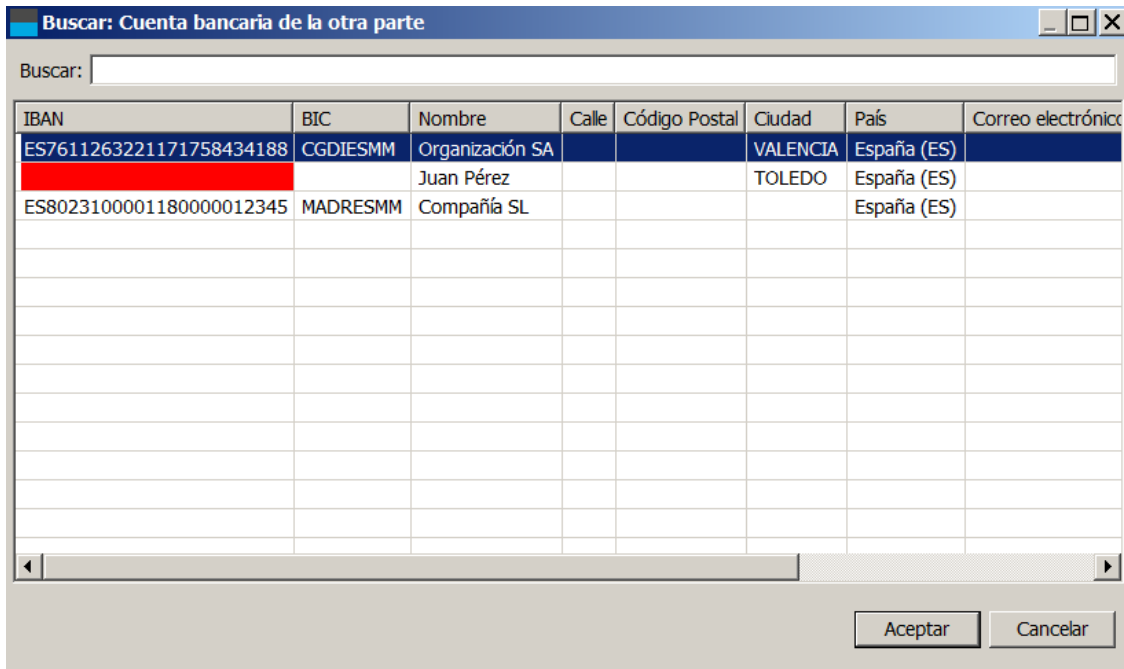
Buscar: Cuenta bancaria de la otra parte

Buscar:

| IBAN | BIC | Nombre | Calle | Código Postal | Ciudad | País | Correo electrónico |
|---|---|---|---|---|---|---|---|
| ES7611263221171758434188 | CGDIESMM | Organización SA | | | VALENCIA | España (ES) | |
| | | Juan Pérez | | | TOLEDO | España (ES) | |
| ES8023100001180000012345 | MADRESMM | Compañía SL | | | | España (ES) | |

Aceptar Cancelar